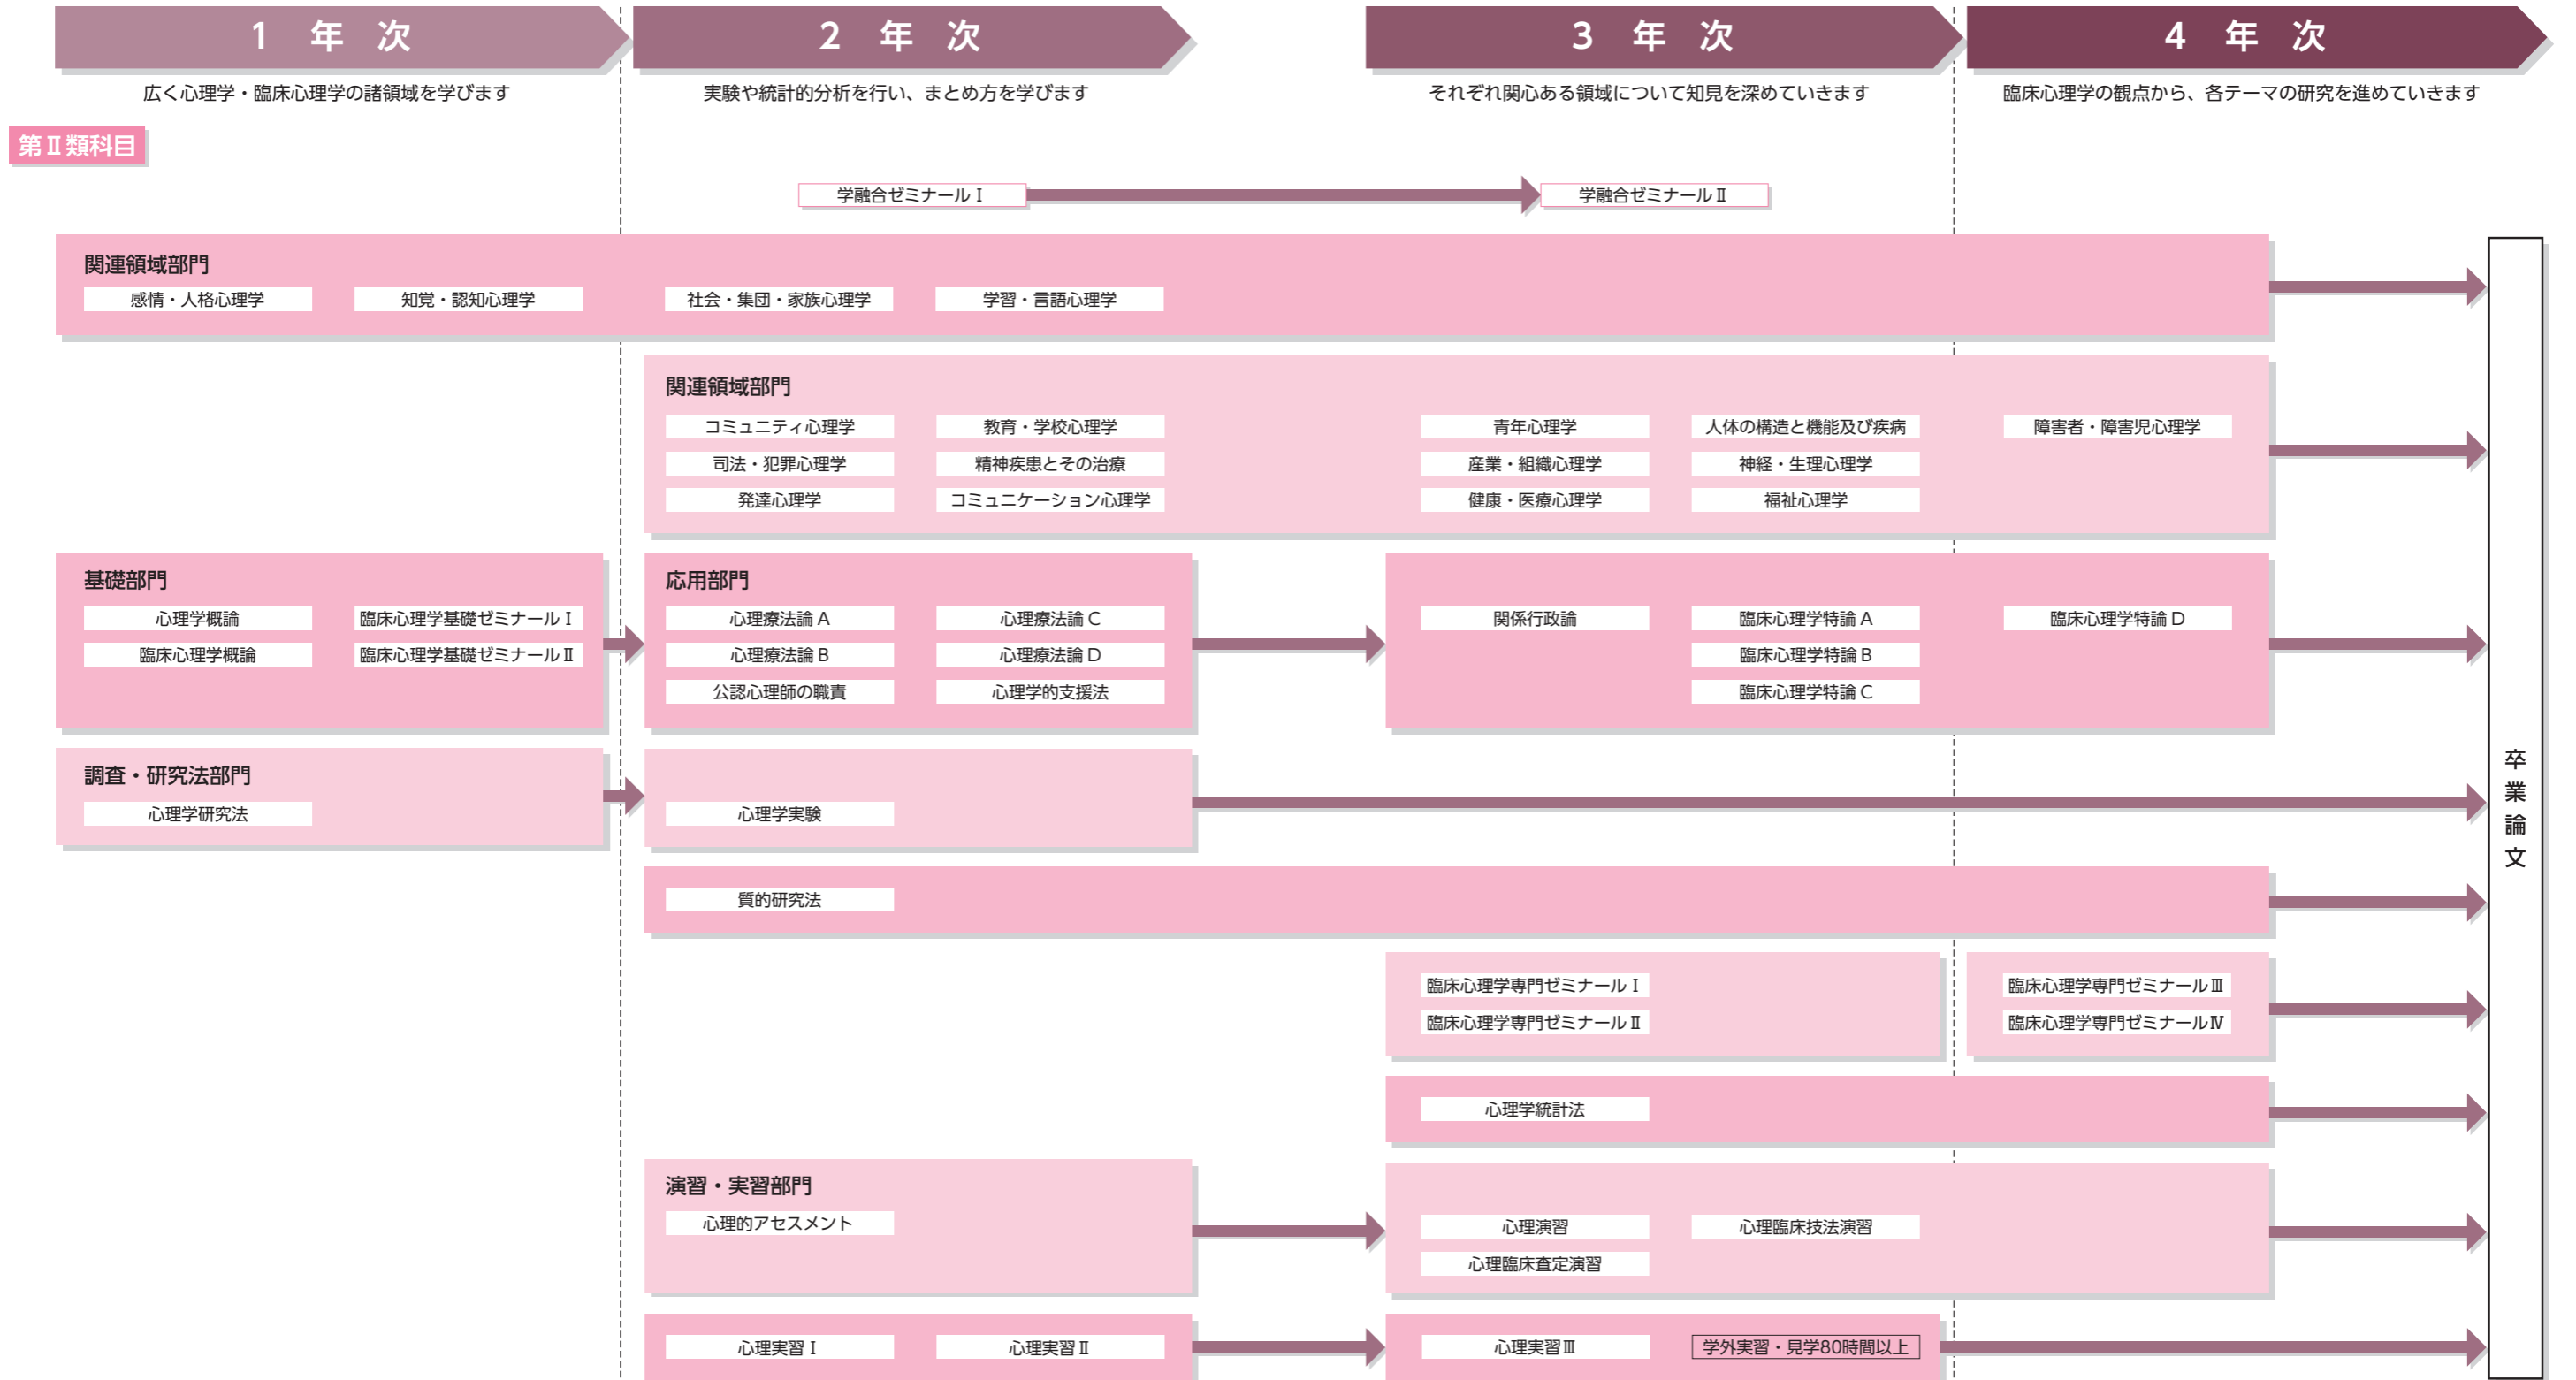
1 年 次
広く心理学・臨床心理学の諸領域を学びます

2 年 次
実験や統計的分析を行い、まとめ方を学びます

3 年 次
それぞれ関心ある領域について知見を深めていきます

4 年 次
臨床心理学の観点から、各テーマの研究を進めていきます

第Ⅱ類科目

学融合ゼミナールⅠ
学融合ゼミナールⅡ

関連領域部門
感情・人格心理学
知覚・認知心理学
社会・集団・家族心理学
学習・言語心理学

関連領域部門
コミュニティ心理学
教育・学校心理学
司法・犯罪心理学
精神疾患とその治療
発達心理学
コミュニケーション心理学
青年心理学
人体の構造と機能及び疾病
産業・組織心理学
神経・生理心理学
健康・医療心理学
福祉心理学
障害者・障害児心理学

基礎部門
心理学概論
臨床心理学基礎ゼミナールⅠ
臨床心理学概論
臨床心理学基礎ゼミナールⅡ

応用部門
心理療法論 A
心理療法論 C
心理療法論 B
心理療法論 D
公認心理師の職責
心理学的支援法

関係行政論
臨床心理学特論 A
臨床心理学特論 B
臨床心理学特論 C
臨床心理学特論 D

調査・研究法部門
心理学研究法
心理学実験
質的研究法

臨床心理学専門ゼミナールⅠ
臨床心理学専門ゼミナールⅡ
臨床心理学専門ゼミナールⅢ
臨床心理学専門ゼミナールⅣ

心理学統計法

演習・実習部門
心理的アセスメント
心理演習
心理臨床技法演習
心理臨床査定演習

心理実習Ⅰ
心理実習Ⅱ
心理実習Ⅲ
学外実習・見学80時間以上

卒業論文